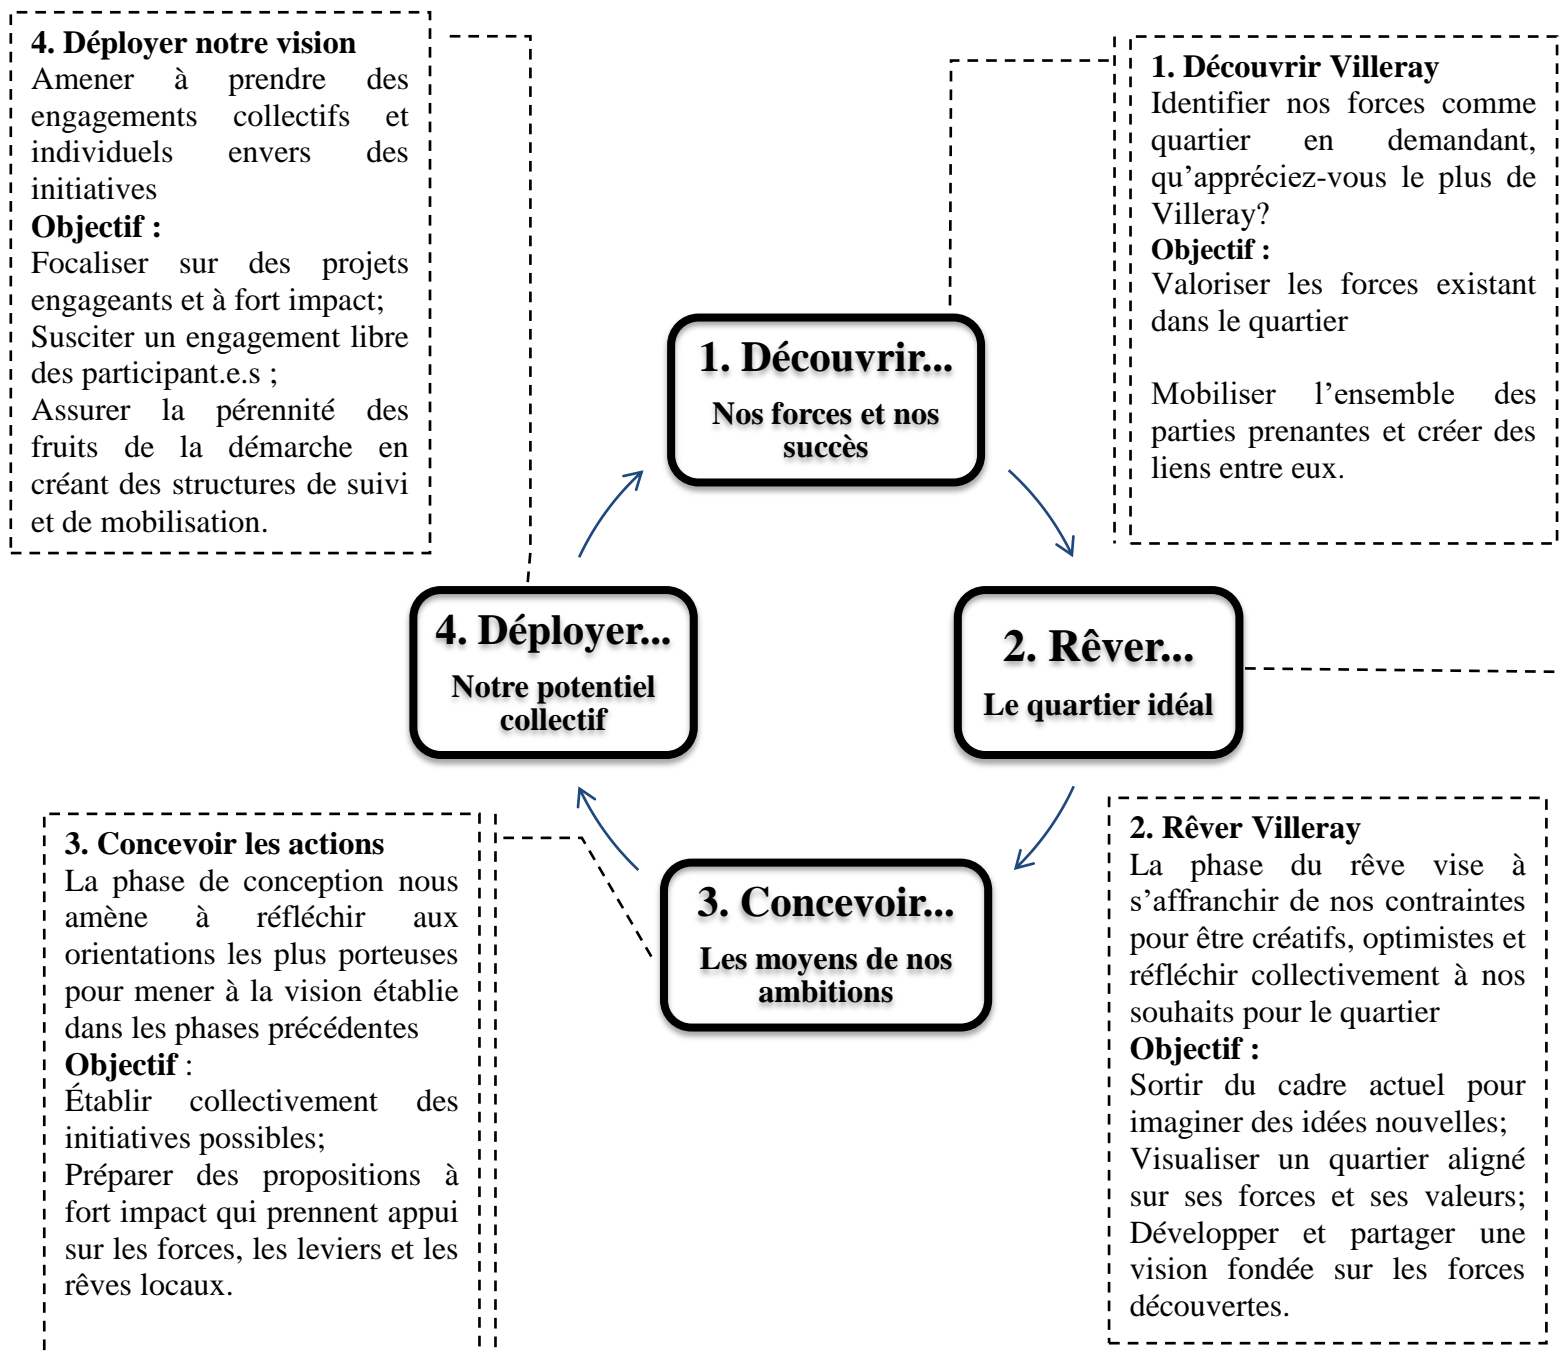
**4. Déployer notre vision**
Amener à prendre des engagements collectifs et individuels envers des initiatives
**Objectif :**
Focaliser sur des projets engageants et à fort impact;
Susciter un engagement libre des participant.e.s ;
Assurer la pérennité des fruits de la démarche en créant des structures de suivi et de mobilisation.

**1. Découvrir Villeray**
Identifier nos forces comme quartier en demandant, qu'appréciez-vous le plus de Villeray?
**Objectif :**
Valoriser les forces existant dans le quartier

Mobiliser l'ensemble des parties prenantes et créer des liens entre eux.

**1. Découvrir...**
**Nos forces et nos succès**

**4. Déployer...**
**Notre potentiel collectif**

**2. Rêver...**
**Le quartier idéal**

**3. Concevoir...**
**Les moyens de nos ambitions**

**3. Concevoir les actions**
La phase de conception nous amène à réfléchir aux orientations les plus porteuses pour mener à la vision établie dans les phases précédentes
**Objectif** :
Établir collectivement des initiatives possibles;
Préparer des propositions à fort impact qui prennent appui sur les forces, les leviers et les rêves locaux.

**2. Rêver Villeray**
La phase du rêve vise à s'affranchir de nos contraintes pour être créatifs, optimistes et réfléchir collectivement à nos souhaits pour le quartier
**Objectif :**
Sortir du cadre actuel pour imaginer des idées nouvelles;
Visualiser un quartier aligné sur ses forces et ses valeurs;
Développer et partager une vision fondée sur les forces découvertes.